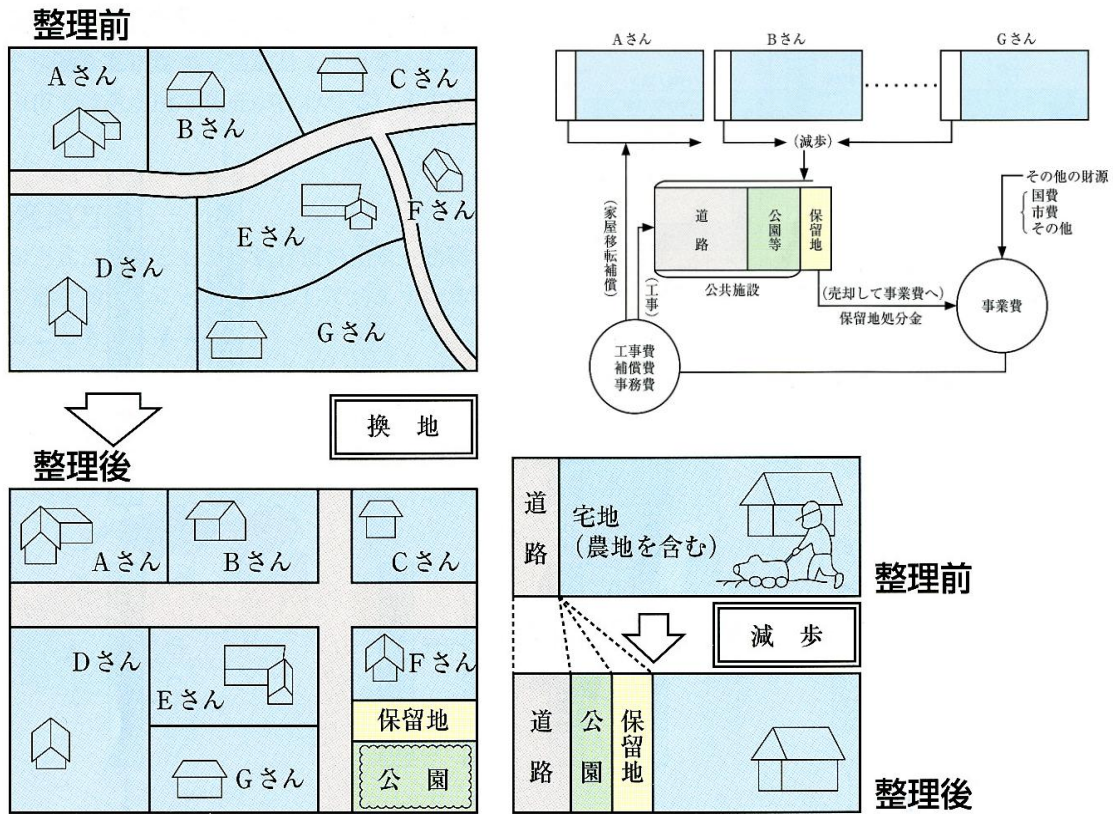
整理前

Aさん

Bさん

Cさん

Dさん

Eさん

Fさん

Gさん

換地

整理後

Aさん

Bさん

Cさん

Dさん

Eさん

Fさん

Gさん

保留地

公園

Aさん

Bさん

Gさん

(減歩)

(家屋移転補償)

道路

公園等

保留地

公共施設

その他の財源
国費
市費
その他

(工事)

(売却して事業費へ)

保留地処分金

事業費

工事費
補償費
事務費

道路

宅地
(農地を含む)

整理前

減歩

道路

公園

保留地

整理後